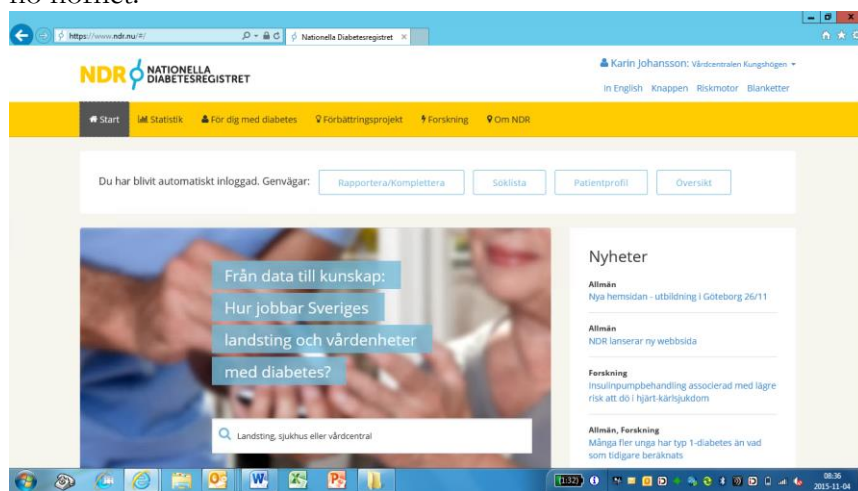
https://www.ndr.nu/#/

Nationella Diabetesregistret

NDR NATIONELLA DIABETESREGISTRET

Karin Johansson: Vårdcentralen Kungshögen

In English Knappen Riskmotor Blanketter

Start Statistik För dig med diabetes Förbättringsprojekt Forskning Om NDR

Du har blivit automatiskt inloggad. Genvägar: Rapportera/Komplettera Söklista Patientprofil Översikt

Från data till kunskap: Hur jobbar Sveriges landsting och vårdenheter med diabetes?

Landsting, sjukhus eller vårdcentral

Nyheter

Allmän
Nya hemsidan - utbildning i Göteborg 26/11

Allmän
NDR lanserar ny webbsida

Forskning
Insulinpumpbehandling associerad med lägre risk att dö i hjärt-kärlsjukdom

Allmän, Forskning
Många fler unga har typ 1-diabetes än vad som tidigare beräknats

08:36
2015-11-04